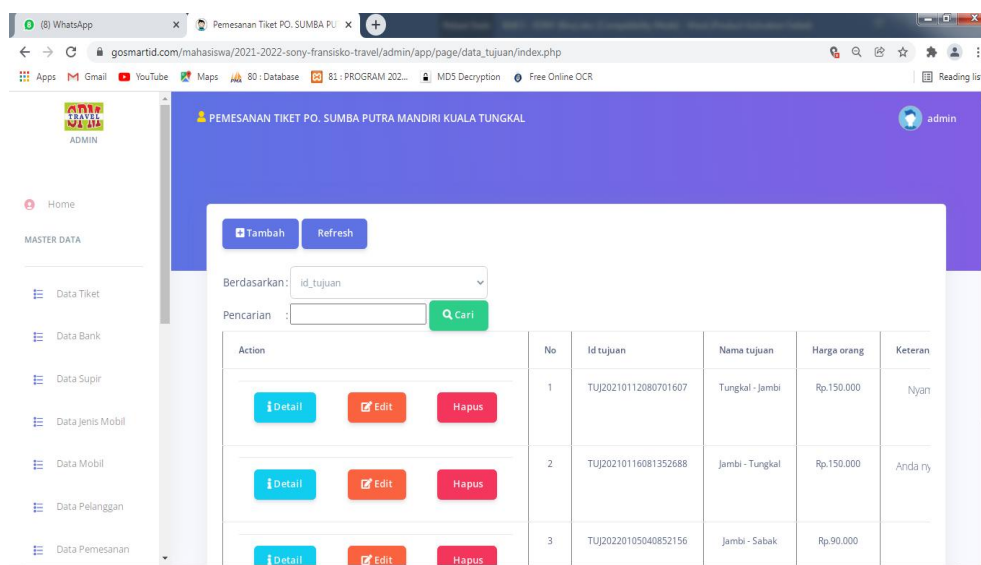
(8) WhatsApp
Pemesanan Tiket PO. SUMBA PU
gosmartid.com/mahasiswa/2021-2022-sony-fransisko-travel/admin/app/page/data_tujuan/index.php
Apps Gmail YouTube Maps 80 : Database 81 : PROGRAM 202... MD5 Decryption Free Online OCR
Reading lis

TRAVEL
ADMIN

PEMESANAN TIKET PO. SUMBA PUTRA MANDIRI KUALA TUNGKAL

admin

Home
MASTER DATA
Data Tiket
Data Bank
Data Supir
Data Jenis Mobil
Data Mobil
Data Pelanggan
Data Pemesanan

Tambah Refresh

Berdasarkan: id_tujuan
Pencarian : Q Cari

| Action | No | Id tujuan | Nama tujuan | Harga orang | Keteran |
|---|---|---|---|---|---|
| Detail Edit Hapus | 1 | TUJ20210112080701607 | Tungkal - Jambi | Rp.150.000 | Nyan |
| Detail Edit Hapus | 2 | TUJ20210116081352688 | Jambi - Tungkal | Rp.150.000 | Anda ny |
| Detail Edit Hapus | 3 | TUJ20220105040852156 | Jambi - Sabak | Rp.90.000 | |